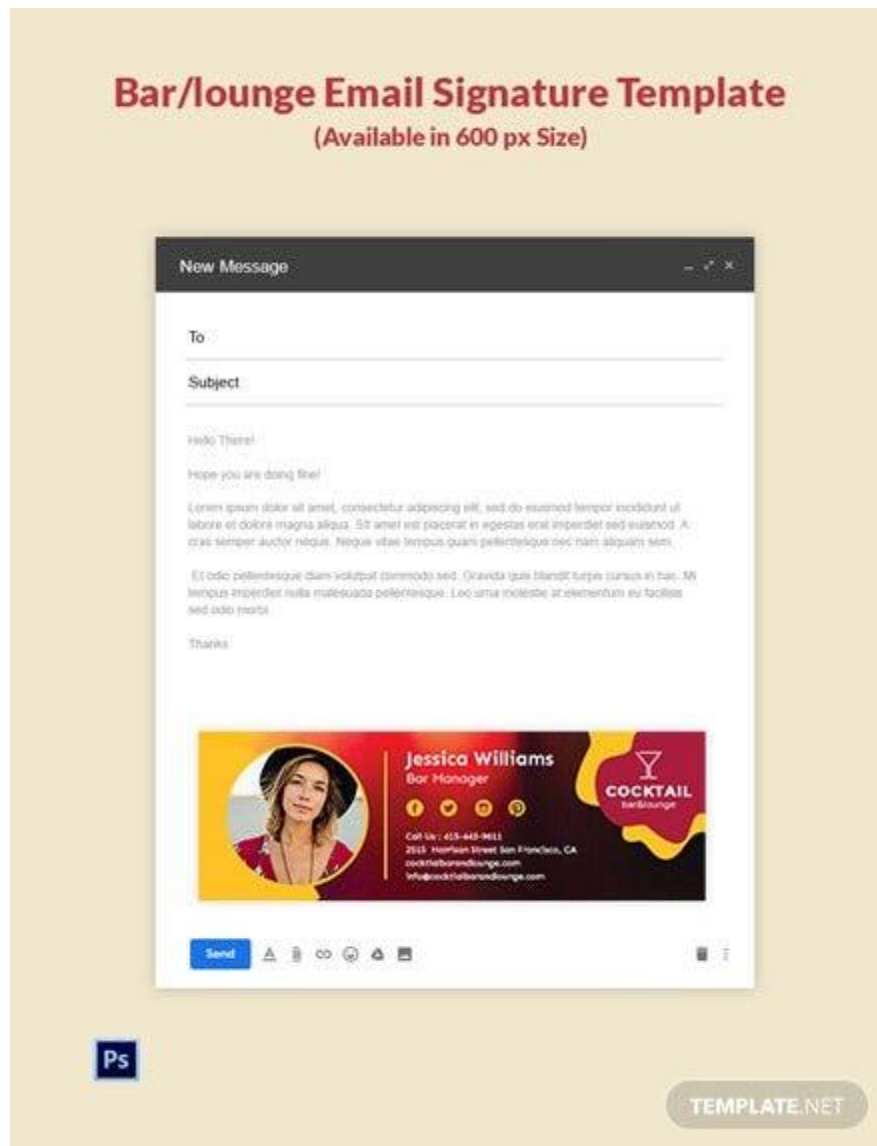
Bar/lounge Email Signature Template
(Available in 600 px Size)

New Message

To

Subject

Hello There!

Hope you are doing fine!

Lorem ipsum dolor sit amet, consectetur adipiscing elit, sed do eiusmod tempor incididunt ut labore et dolore magna aliqua. Sit amet est placerat in egestas erat imperdiet sed euismod. A cras semper auctor neque. Neque vitae tempus quam pellentesque nec nam aliquam sem.

Et odio pellentesque diam volutpat commodo sed. Gravida quis blandit turpis cursus in hac. Mi tempus imperdiet nulla malesuada pellentesque. Leo urna molestie at elementum eu facilisis sed odio morbi.

Thanks

Jessica Williams
Bar Manager

Call Us : 415-445-9611
2515 Harrison Street San Francisco, CA
cocktailbarandlounge.com
info@cocktailbarandlounge.com

COCKTAIL
bar&lounge

Send

Ps

TEMPLATE.NET